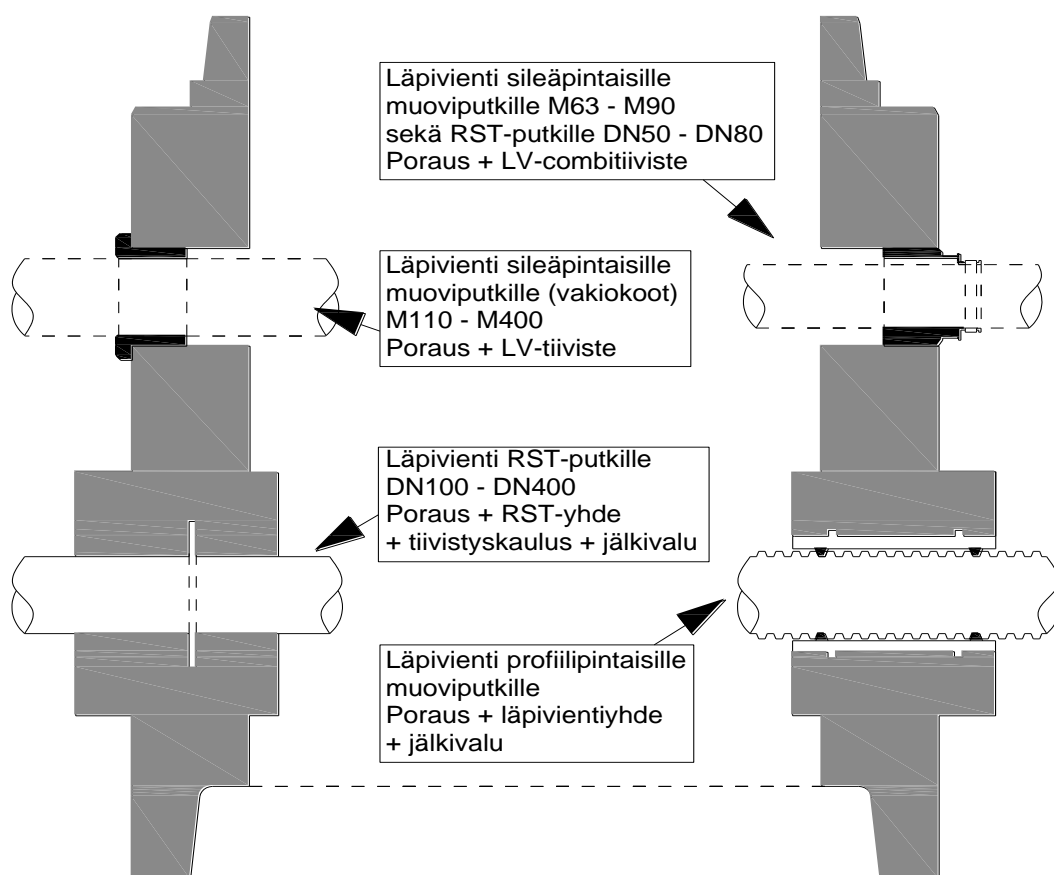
Läpivienti sileäpintaisille muoviputkille M63 - M90 sekä RST-putkille DN50 - DN80 Poraus + LV-combitiiviste

Läpivienti sileäpintaisille muoviputkille (vakiokoot) M110 - M400 Poraus + LV-tiiviste

Läpivienti RST-putkille DN100 - DN400 Poraus + RST-yhde + tiivistyskaulus + jälkivalu

Läpivienti profiilipintaisille muoviputkille Poraus + läpivientiyhde + jälkivalu